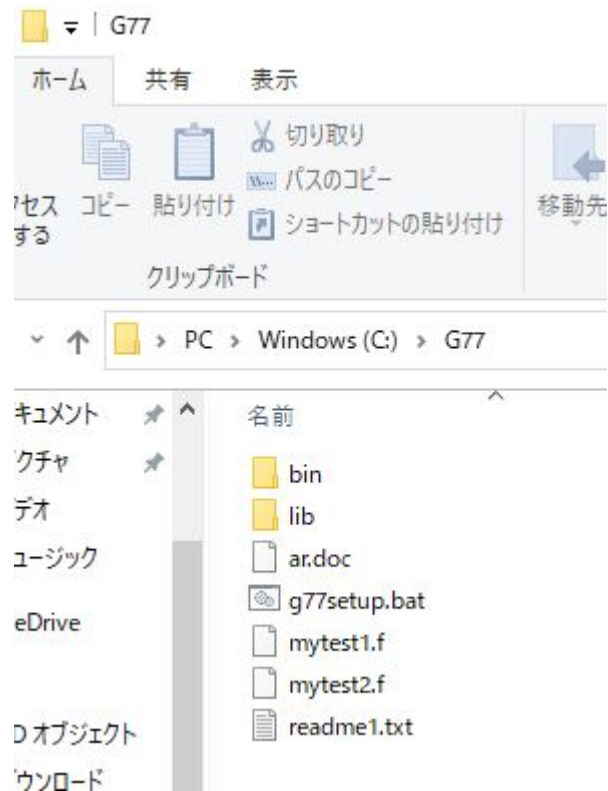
G77

ホーム 共有 表示

アセス する コピー 貼り付け 切り取り パスのコピー ショートカットの貼り付け 移動先

クリップボード

PC > Windows (C:) > G77

キュメント
クチャ
デオ
ュージック
eDrive
D オブジェクト
ウンロード

名前

bin
lib
ar.doc
g77setup.bat
mytest1.f
mytest2.f
readme1.txt